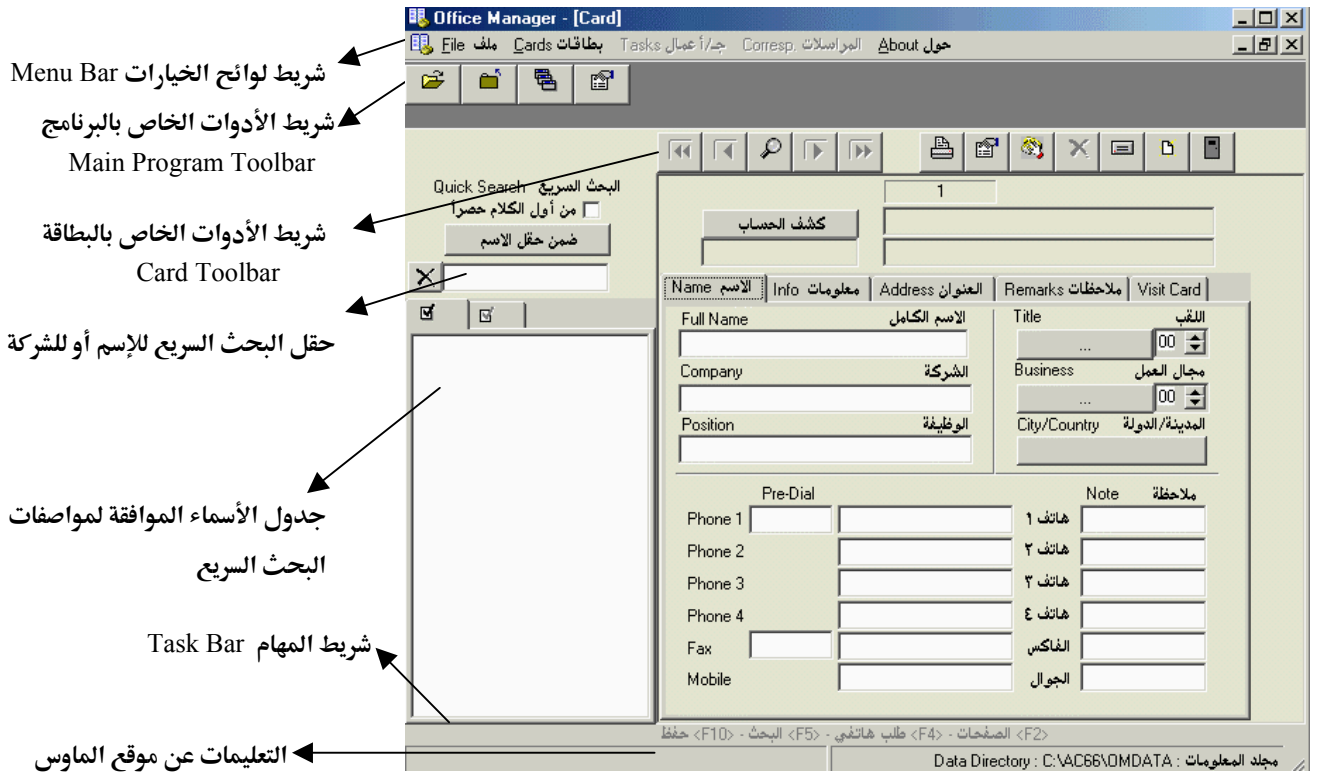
Office Manager - [Card]

File ملف Cards بطاقات Tasks جـ/أعمال Corresp. المراسلات About حول

شريط لوائح الخيارات Menu Bar

شريط الأدوات الخاص بالبرنامج
Main Program Toolbar

شريط الأدوات الخاص بالبطاقة
Card Toolbar

حقل البحث السريع للإسم أو للشركة

جدول الأسماء الموافقة لمواصفات البحث السريع

شريط المهام Task Bar

التعليمات عن موقع الماوس

البحث السريع Quick Search
من أول الكلام حصراً
ضمن حقل الاسم

1
كشف الحساب

الاسم Name | معلومات Info | العنوان Address | ملاحظات Remarks | Visit Card

Full Name الاسم الكامل
Company الشركة
Position الوظيفة
Title اللقب
...
00
Business مجال العمل
...
00
City/Country المدينة/الدولة

Pre-Dial
Note ملاحظة
Phone 1 هاتف ١
Phone 2 هاتف ٢
Phone 3 هاتف ٣
Phone 4 هاتف ٤
Fax الفاكس
Mobile الجوال

<F2> الصفحات - <F4> طلب هاتفي - <F5> البحث - <F10> حفظ

مجلد المعلومات : Data Directory : C:\AC66\OMDATA